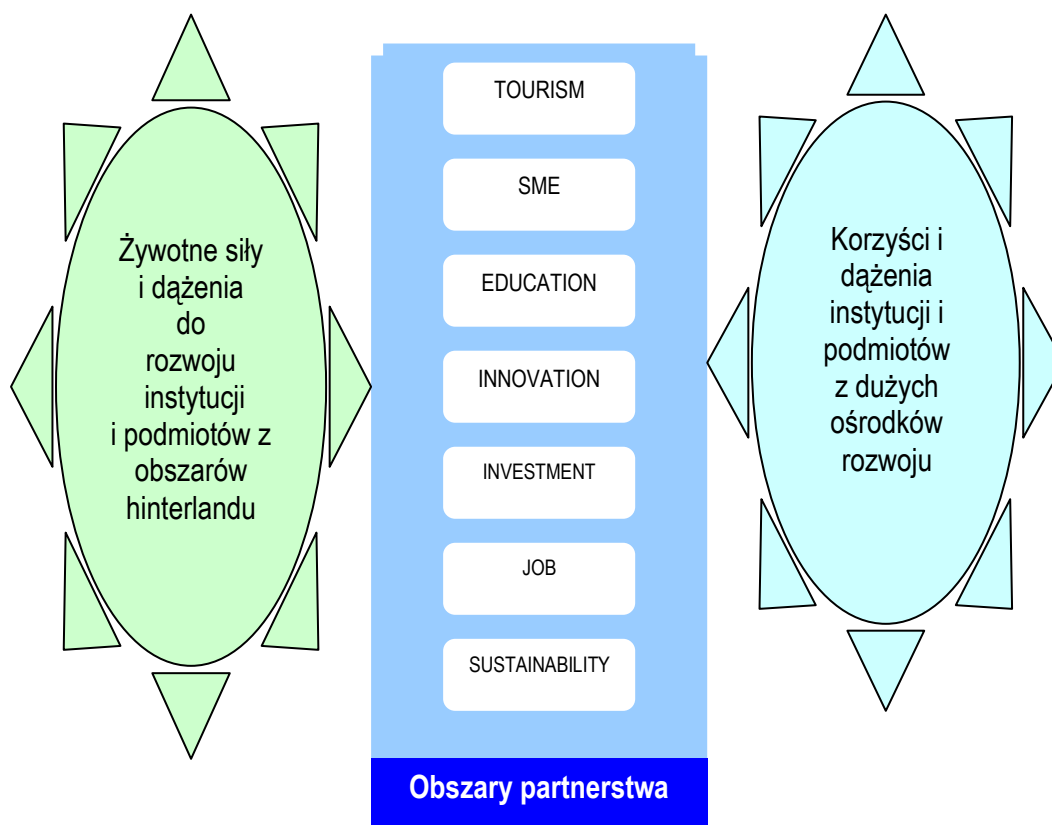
Żywotne siły i dążenia do rozwoju instytucji i podmiotów z obszarów hinterlandu

TOURISM

SME

EDUCATION

INNOVATION

INVESTMENT

JOB

SUSTAINABILITY

Obszary partnerstwa

Korzyści i dążenia instytucji i podmiotów z dużych ośrodków rozwoju